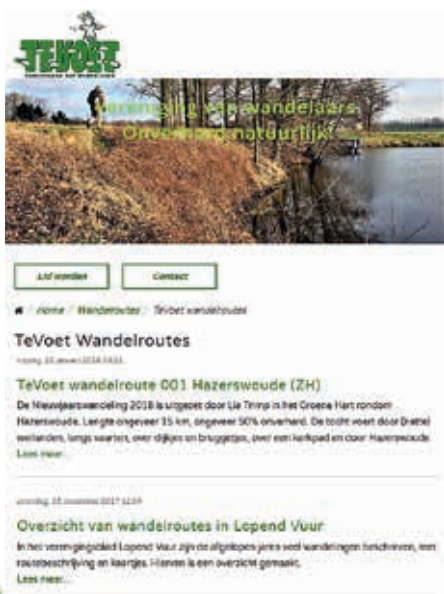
TeVoet

Vereniging van wandelaars
Onverhard natuurlijk!

Lid worden

Contact

Home / Wandelroutes / TeVoet wandelroutes

TeVoet Wandelroutes

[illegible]

TeVoet wandelroute 001 Hazerswoude (ZH)

De Nieuwjaarswandeling 2018 is uitgezet door Lia Trimp in het Groene Hart rondom Hazerswoude. Lengte ongeveer 15 km, ongeveer 50% onverhard. De tocht voert door (natte) weilanden, langs weteringen, over dijkjes en bruggetjes, over een kerkpad en door Hazerswoude. Lees meer...

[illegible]

Overzicht van wandelroutes in Lopend Vuur

In het verenigingsblad Lopend Vuur zijn de afgelopen jaren veel wandelingen beschreven, met routebeschrijving en kaartjes. Hiervan is een overzicht gemaakt. Lees meer...